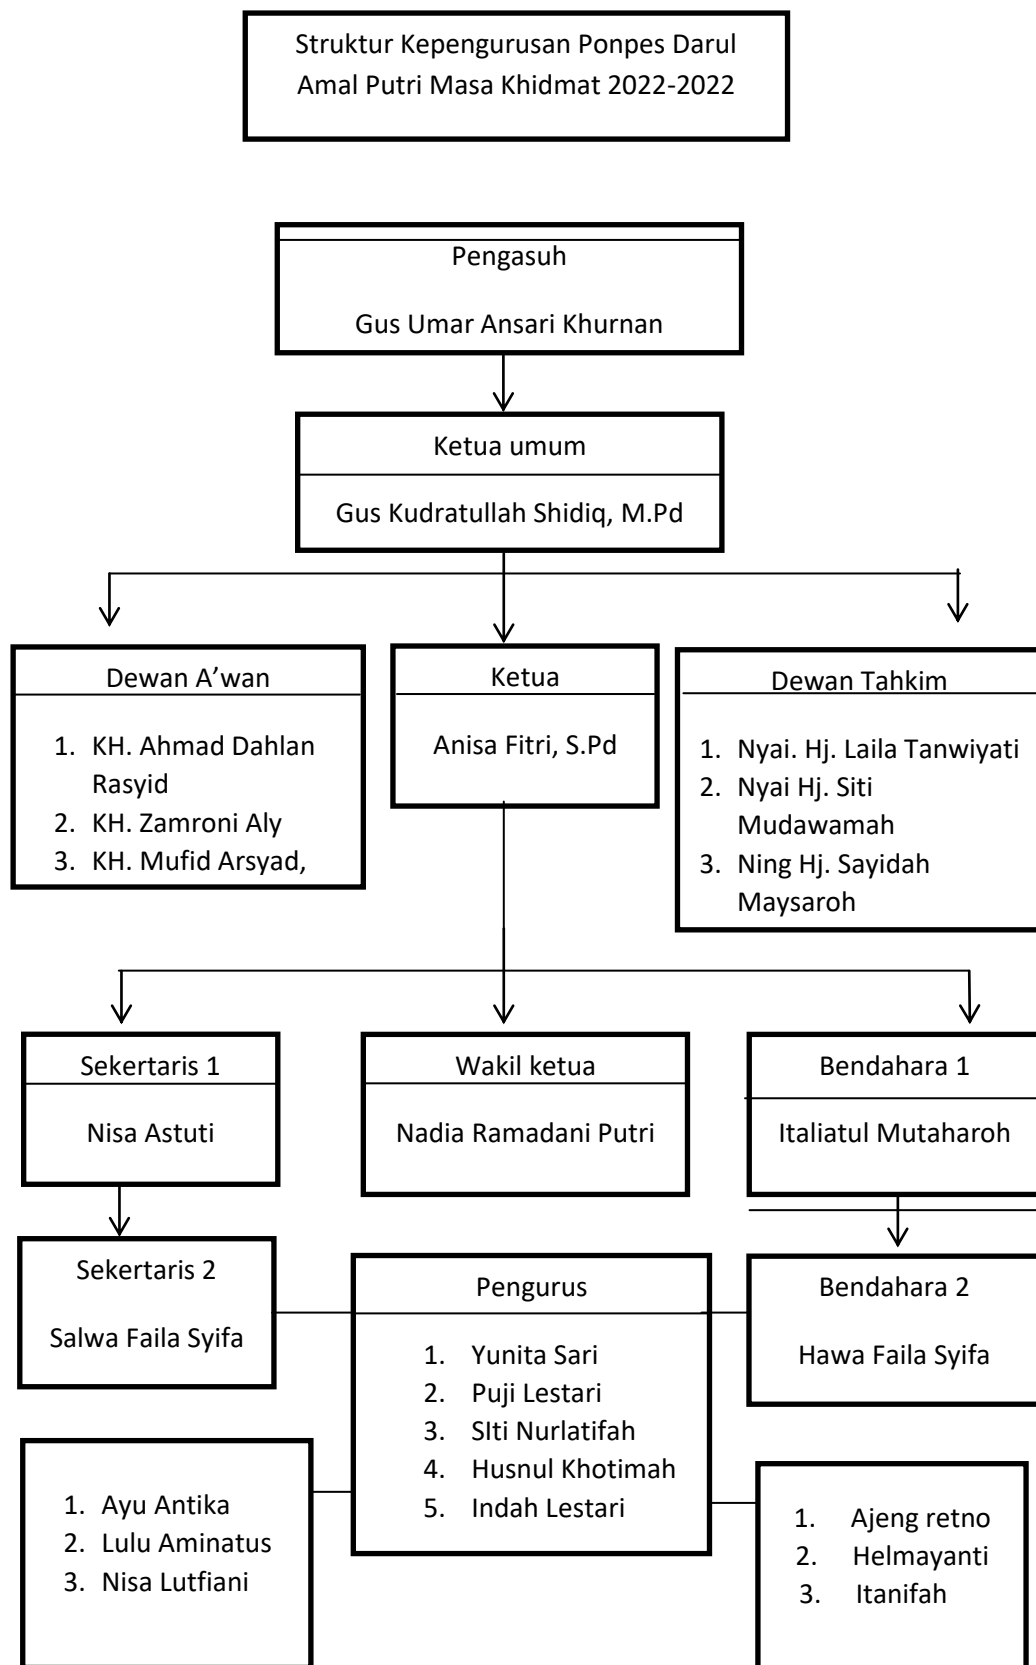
Struktur Kepengurusan Ponpes Darul Amal Putri Masa Khidmat 2022-2022

Pengasuh

Gus Umar Ansari Khurnan

Ketua umum

Gus Kudratullah Shidiq, M.Pd

Dewan A'wan

1. KH. Ahmad Dahlan Rasyid
2. KH. Zamroni Aly
3. KH. Mufid Arsyad,

Ketua

Anisa Fitri, S.Pd

Dewan Tahkim

1. Nyai. Hj. Laila Tanwiyati
2. Nyai Hj. Siti Mudawamah
3. Ning Hj. Sayidah Maysaroh

Sekertaris 1

Nisa Astuti

Wakil ketua

Nadia Ramadani Putri

Bendahara 1

Italiatul Mutaharoh

Sekertaris 2

Salwa Faila Syifa

Pengurus

1. Yunita Sari
2. Puji Lestari
3. SIti Nurlatifah
4. Husnul Khotimah
5. Indah Lestari

Bendahara 2

Hawa Faila Syifa

1. Ayu Antika
2. Lulu Aminatus
3. Nisa Lutfiani

1. Ajeng retno
2. Helmayanti
3. Itanifah